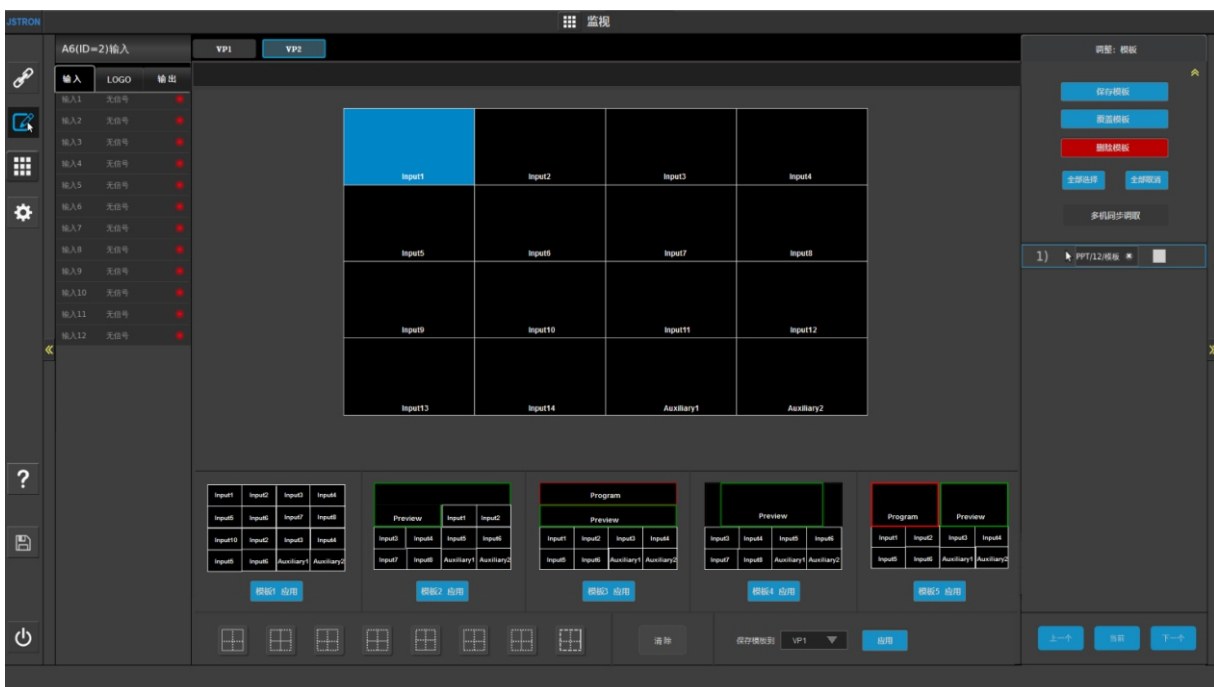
JSTRON

监视

A6(ID=2)输入

VP1 VP2

输入 LOGO 输出

输入1 无信号
输入2 无信号
输入3 无信号
输入4 无信号
输入5 无信号
输入6 无信号
输入7 无信号
输入8 无信号
输入9 无信号
输入10 无信号
输入11 无信号
输入12 无信号

| Input1 | Input2 | Input3 | Input4 |
|---|---|---|---|
| Input5 | Input6 | Input7 | Input8 |
| Input9 | Input10 | Input11 | Input12 |
| Input13 | Input14 | Auxiliary1 | Auxiliary2 |

调整：模板

保存模板
覆盖模板
删除模板
全部选择 全部取消
多机同步调取

1) PPT/12/模板

Input1 Input2 Input3 Input4
Input5 Input6 Input7 Input8
Input10 Input2 Input3 Input4
Input5 Input6 Auxiliary1 Auxiliary2
模板1 应用

Preview Input1 Input2
Input3 Input4 Input5 Input6
Input7 Input8 Auxiliary1 Auxiliary2
模板2 应用

Program
Preview
Input1 Input2 Input3 Input4
Input5 Input6 Auxiliary1 Auxiliary2
模板3 应用

Preview
Input3 Input4 Input5 Input6
Input7 Input8 Auxiliary1 Auxiliary2
模板4 应用

Program Preview
Input1 Input2 Input3 Input4
Input5 Input6 Auxiliary1 Auxiliary2
模板5 应用

清除

保存模板到 VP1

应用

上一个 当前 下一个